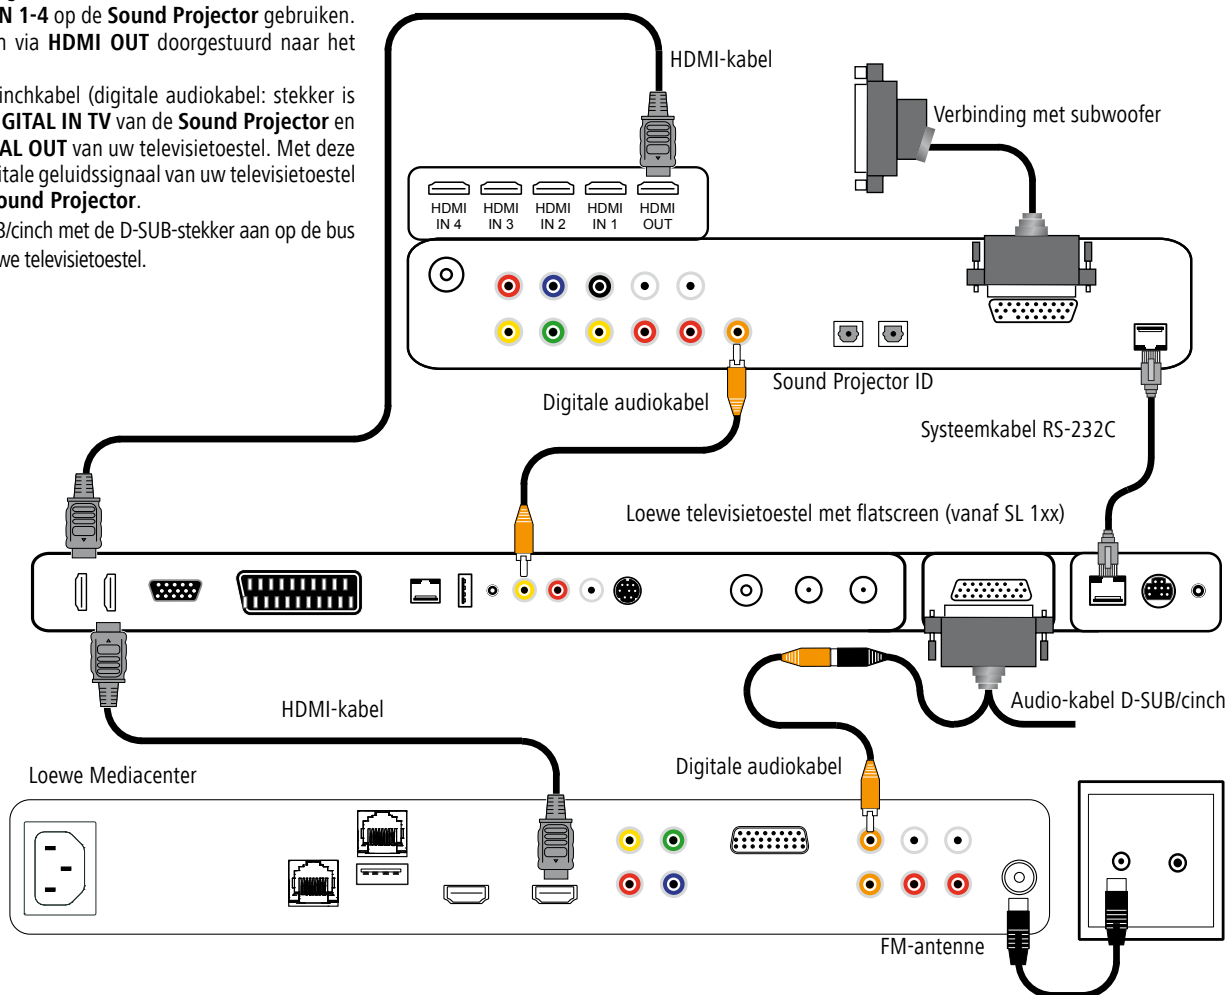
N 1-4 op de Sound Projector gebruiken. n via HDMI OUT doorgestuurd naar het

inchkabel (digitale audiokabel: stekker is GITAL IN TV van de Sound Projector en AL OUT van uw televisietoestel. Met deze itale geluidssignaal van uw televisietoestel ound Projector.

B/cinch met de D-SUB-stekker aan op de bus we televisietoestel.

HDMI-kabel

Verbinding met subwoofer

HDMI IN 4

HDMI IN 3

HDMI IN 2

HDMI IN 1

HDMI OUT

Sound Projector ID

Digitale audiokabel

Systeemkabel RS-232C

Loewe televisietoestel met flatscreen (vanaf SL 1xx)

Audio-kabel D-SUB/cinch

HDMI-kabel

Loewe Mediacenter

Digitale audiokabel

FM-antenne